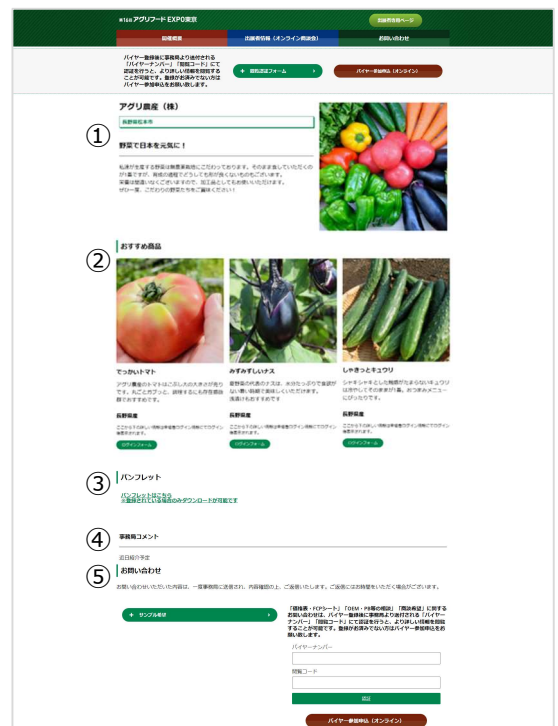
第1回 アグリフードEXPO東京

出展者専用ページ

出展概要

出展者情報（オンライン商談会）

お問い合わせ

バイヤー登録後に事務局より送付される「バイヤーナンバー」「閲覧コード」にて認証を行うと、より詳しい情報を閲覧することが可能です。登録がお済みでない方はバイヤー参加申込をお願い致します。

+ 閲覧認証フォーム

バイヤー参加申込（オンライン）

①

アグリ農産（株）

長野県松本市

野菜で日本を元気に！

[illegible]

②

おすすめ商品

でっかいトマト

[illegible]

長野県産

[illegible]

ログインフォーム

みずみずしいナス

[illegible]

長野県産

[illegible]

ログインフォーム

しゃきっとキュウリ

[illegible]

長野県産

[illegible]

ログインフォーム

③

パンフレット

パンフレットはこちら
※登録されている場合のみダウンロードが可能です

④

事務局コメント

近日紹介予定

⑤

お問い合わせ

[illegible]

+ サンプル希望

「価格表・FCPシート」「OEM・PB等の提案」「商談希望」に関するお問い合わせは、バイヤー登録後に事務局より送付される「バイヤーナンバー」「閲覧コード」にて認証を行うと、より詳しい情報を閲覧することが可能です。登録がお済みでない方はバイヤー参加申込をお願い致します。

バイヤーナンバー

閲覧コード

認証

バイヤー参加申込（オンライン）